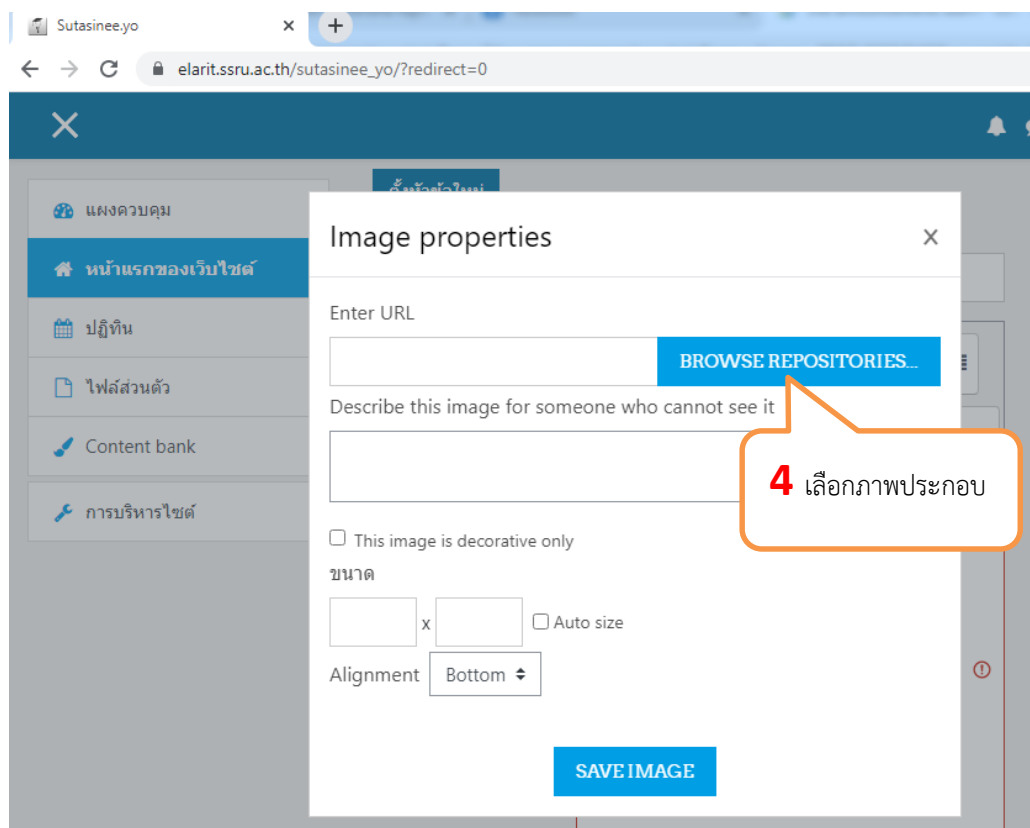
Sutasinee.yo ×

elarit.ssru.ac.th/sutasinee_yo/?redirect=0

แผงควบคุม

หน้าแรกของเว็บไซต์

ปฏิทิน

ไฟล์ส่วนตัว

Content bank

การบริหารไซต์

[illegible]

Image properties ×

Enter URL

BROWSE REPOSITORIES...

Describe this image for someone who cannot see it

4 เลือกภาพประกอบ

This image is decorative only

ขนาด

x Auto size

Alignment Bottom

SAVE IMAGE